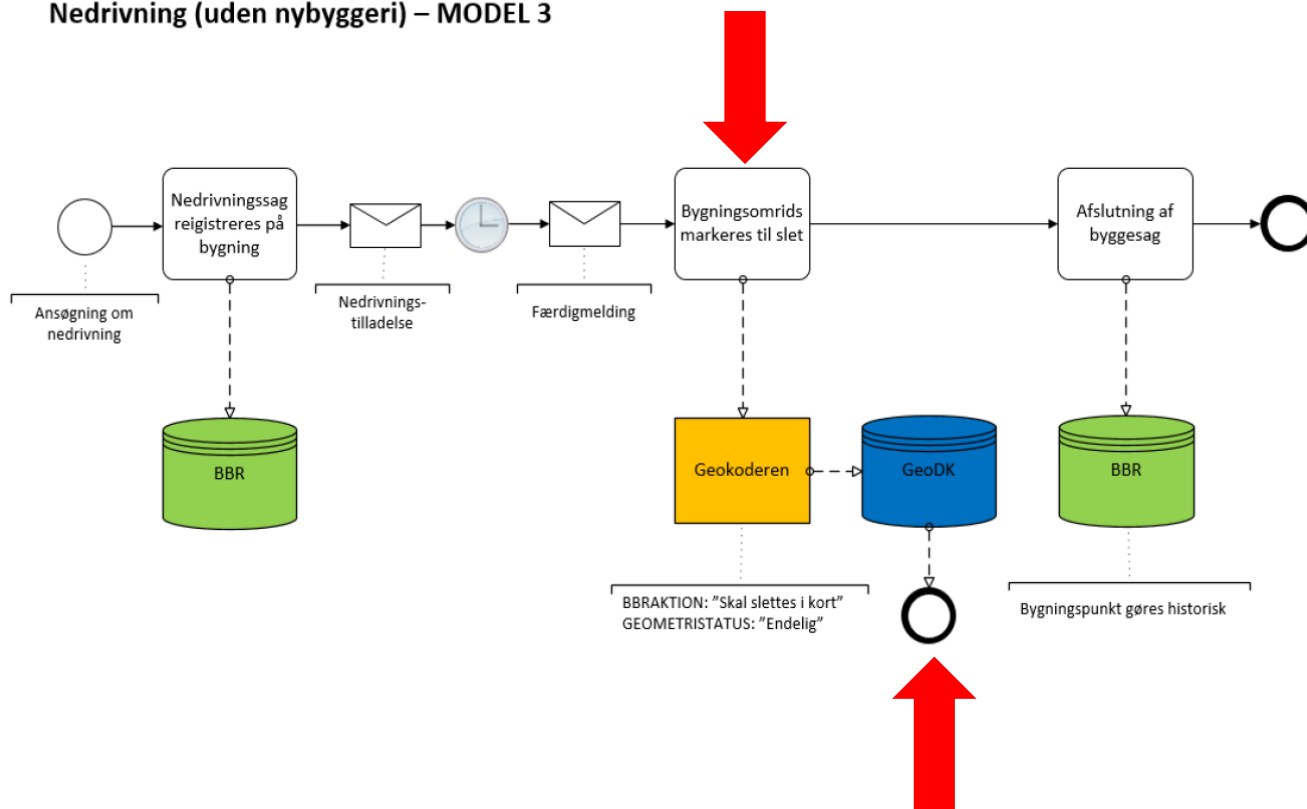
Nedrivning (uden nybyggeri) – MODEL 3

Nedrivningssag reigistreres på bygning

Bygningsomrids markeres til slet

Afslutning af byggesag

Ansøgning om nedrivning

Nedrivningstilladelse

Færdigmelding

BBR

Geokoderen

GeoDK

BBR

BBRAKTION: "Skal slettes i kort"
GEOMETRISTATUS: "Endelig"

Bygningspunkt gøres historisk